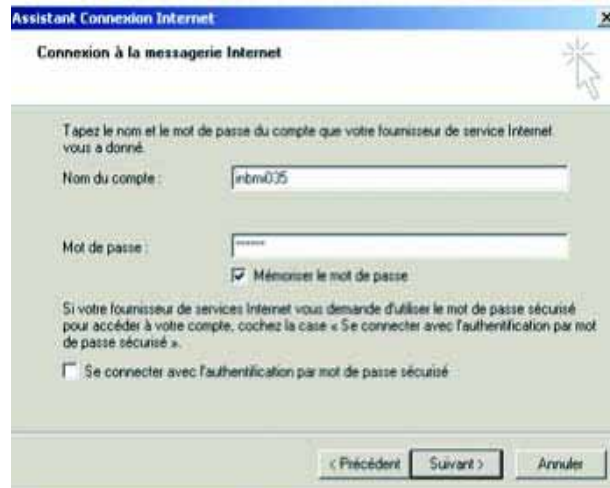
Assistant Connexion Internet

×

Connexion à la messagerie Internet

Tapez le nom et le mot de passe du compte que votre fournisseur de service Internet vous a donné.

Nom du compte :

inbmi035

Mot de passe :

******

Mémoriser le mot de passe

Si votre fournisseur de services Internet vous demande d'utiliser le mot de passe sécurisé pour accéder à votre compte, cochez la case « Se connecter avec l'authentification par mot de passe sécurisé ».

Se connecter avec l'authentification par mot de passe sécurisé

< Précédent

Suivant >

Annuler